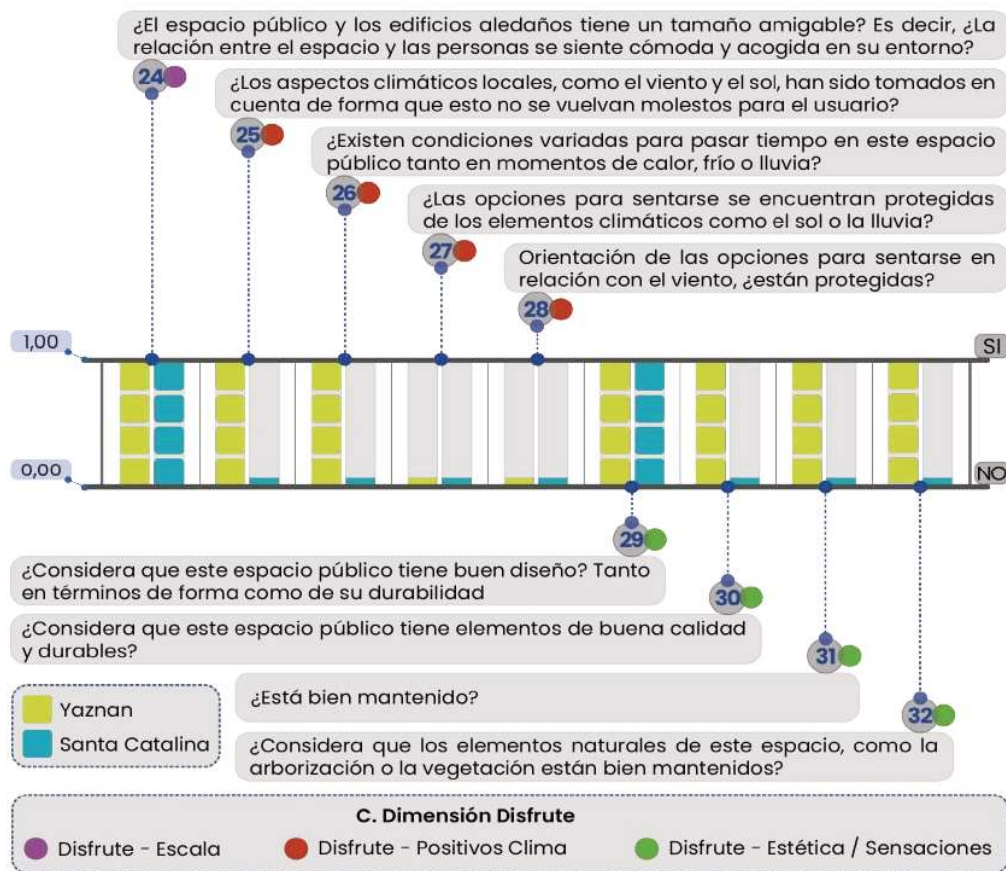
¿El espacio público y los edificios aledaños tiene un tamaño amigable? Es decir, ¿La relación entre el espacio y las personas se siente cómoda y acogida en su entorno?

24

¿Los aspectos climáticos locales, como el viento y el sol, han sido tomados en cuenta de forma que esto no se vuelvan molestos para el usuario?

25

¿Existen condiciones variadas para pasar tiempo en este espacio público tanto en momentos de calor, frío o lluvia?

26

¿Las opciones para sentarse se encuentran protegidas de los elementos climáticos como el sol o la lluvia?

27

Orientación de las opciones para sentarse en relación con el viento, ¿están protegidas?

28

1,00

SI

0,00

NO

29

¿Considera que este espacio público tiene buen diseño? Tanto en términos de forma como de su durabilidad

30

¿Considera que este espacio público tiene elementos de buena calidad y durables?

31

Yaznan

Santa Catalina

¿Está bien mantenido?

32

¿Considera que los elementos naturales de este espacio, como la arborización o la vegetación están bien mantenidos?

C. Dimensión Disfrute

Disfrute - Escala

Disfrute - Positivos Clima

Disfrute - Estética / Sensaciones